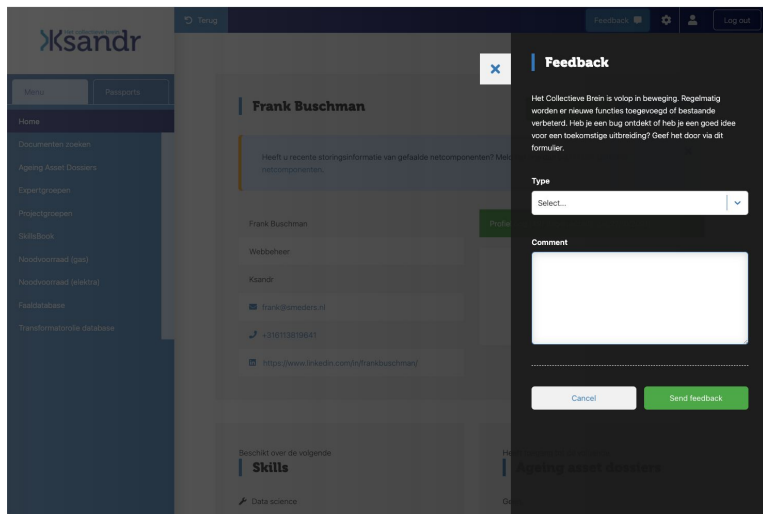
Ksandr

Terug

Feedback

Log out

Menu

Paspoorts

Home

Documenten zoeken

Ageing Asset Dossiers

Expertgroepen

Projectgroepen

Skillsbook

Noodvoorraad (gas)

Noodvoorraad (elektra)

Faaldatabase

Transformatoren database

Frank Buschman

Heeft u recente storingsinformatie van gefaalde netcomponenten? Meld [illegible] netcomponenten.

Frank Buschman

Webbeheer

Ksandr

frank@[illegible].nl

+31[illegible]

https://www.linkedin.com/in/frankbuschman/

Beschikt over de volgende

Skills

Data science

Ageing asset dossiers

×

Feedback

Het Collectieve Brein is volop in beweging. Regelmatig worden er nieuwe functies toegevoegd of bestaande verbeterd. Heb je een bug ontdekt of heb je een goed idee voor een toekomstige uitbreiding? Geef het door via dit formulier.

Type

Select...

Comment

Cancel

Send feedback